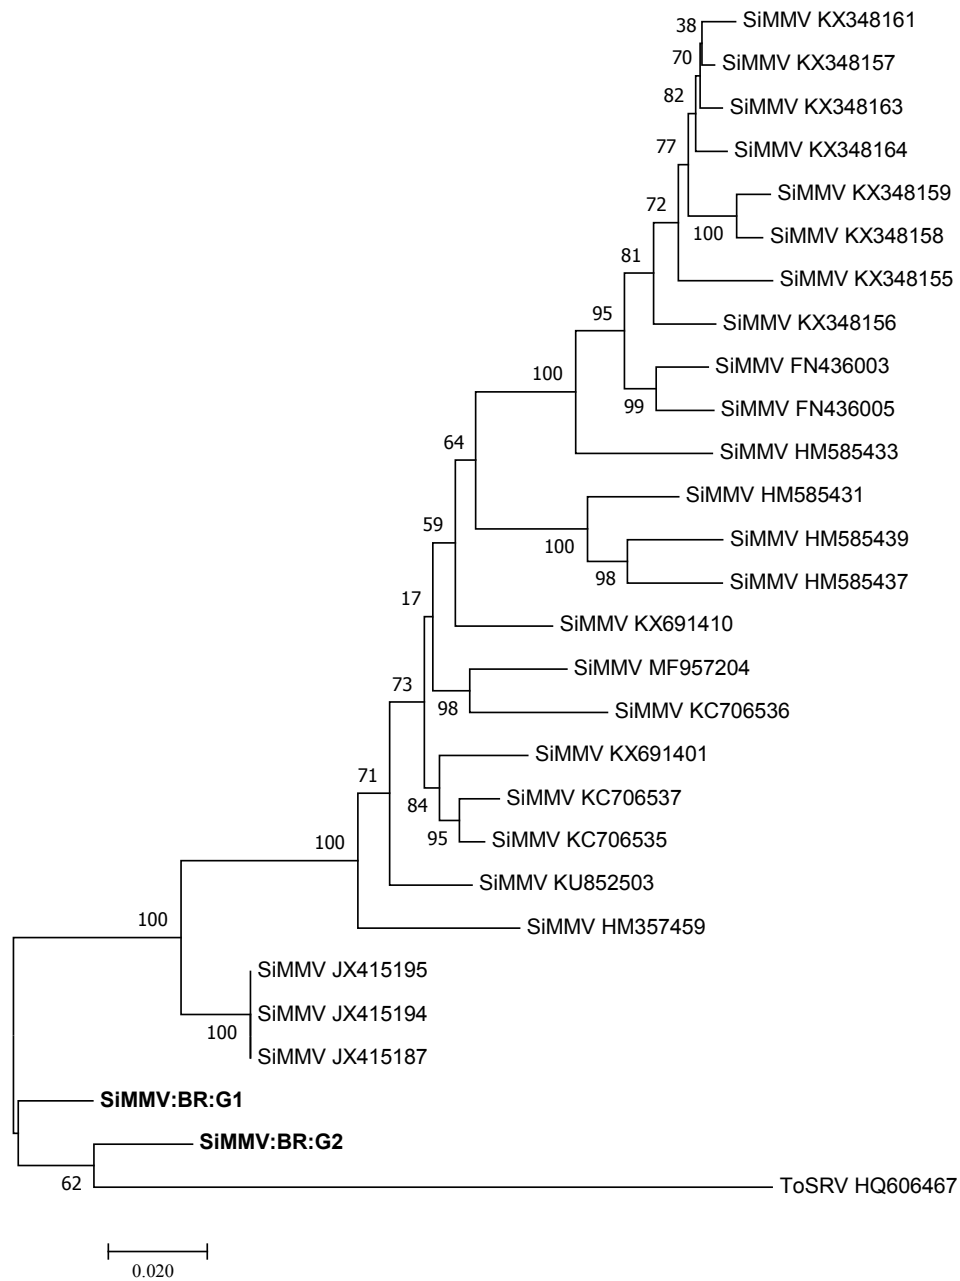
38 SiMMV KX348161
70 SiMMV KX348157
82 SiMMV KX348163
77 SiMMV KX348164
SiMMV KX348159
72
100 SiMMV KX348158
81 SiMMV KX348155
95
SiMMV KX348156
100
SiMMV FN436003
99 SiMMV FN436005
64
SiMMV HM585433
SiMMV HM585431
59
100
SiMMV HM585439
98 SiMMV HM585437
17
SiMMV KX691410
SiMMV MF957204
73
98 SiMMV KC706536
SiMMV KX691401
71
84 SiMMV KC706537
95 SiMMV KC706535
100
SiMMV KU852503
100
SiMMV HM357459
SiMMV JX415195
SiMMV JX415194
100
SiMMV JX415187
**SiMMV:BR:G1**
**SiMMV:BR:G2**
62
ToSRV HQ606467
0.020